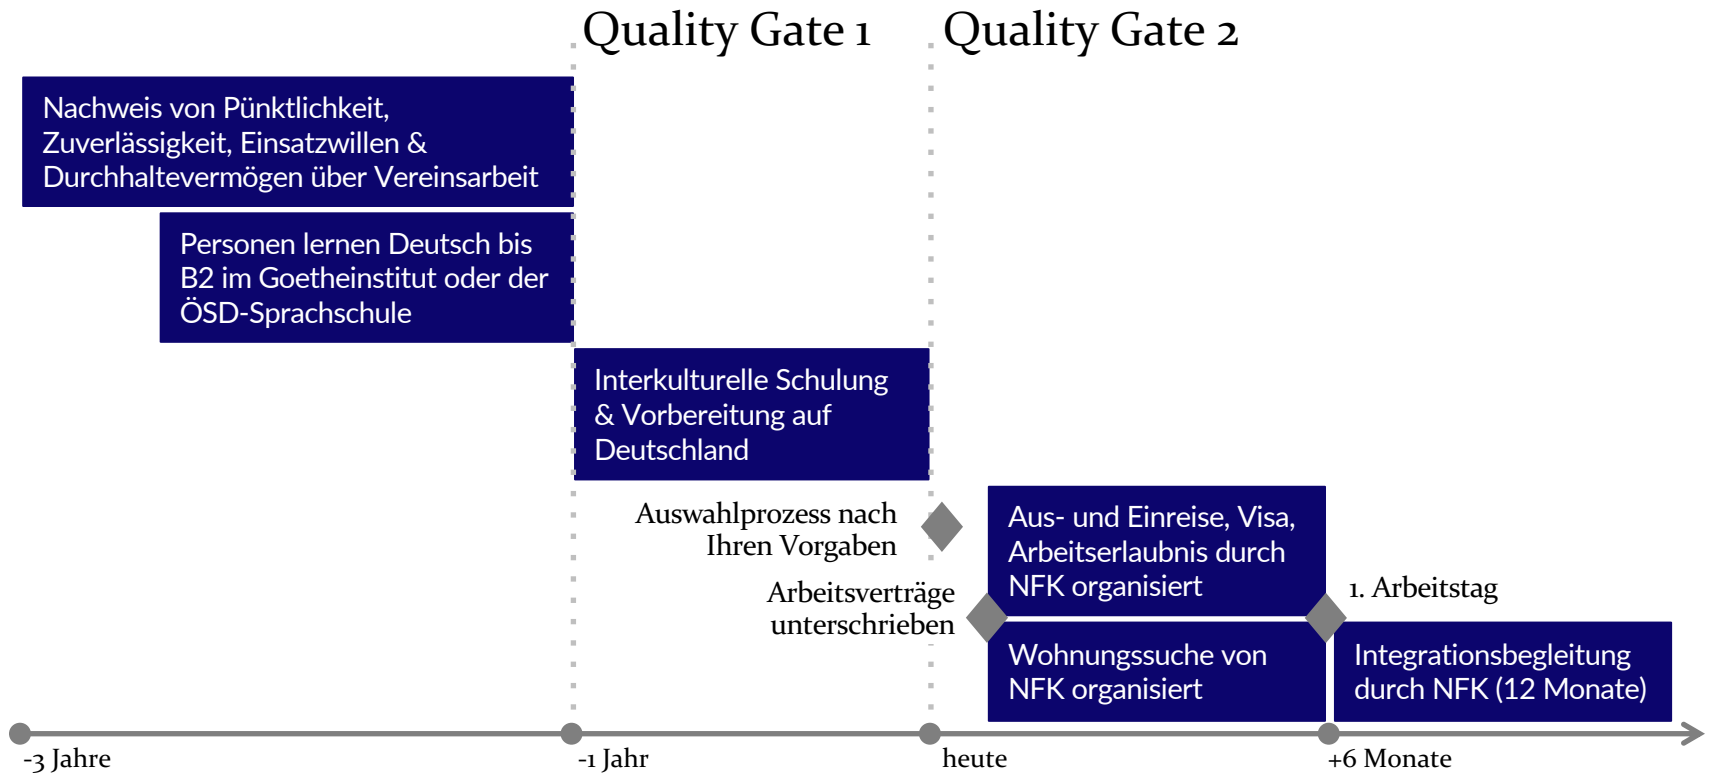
Quality Gate 1

Quality Gate 2

Nachweis von Pünktlichkeit, Zuverlässigkeit, Einsatzwillen & Durchhaltevermögen über Vereinsarbeit

Personen lernen Deutsch bis B2 im Goetheinstitut oder der ÖSD-Sprachschule

Interkulturelle Schulung & Vorbereitung auf Deutschland

Auswahlprozess nach Ihren Vorgaben

Aus- und Einreise, Visa, Arbeitserlaubnis durch NFK organisiert

Arbeitsverträge unterschrieben

1. Arbeitstag

Wohnungssuche von NFK organisiert

Integrationsbegleitung durch NFK (12 Monate)

-3 Jahre

-1 Jahr

heute

+6 Monate